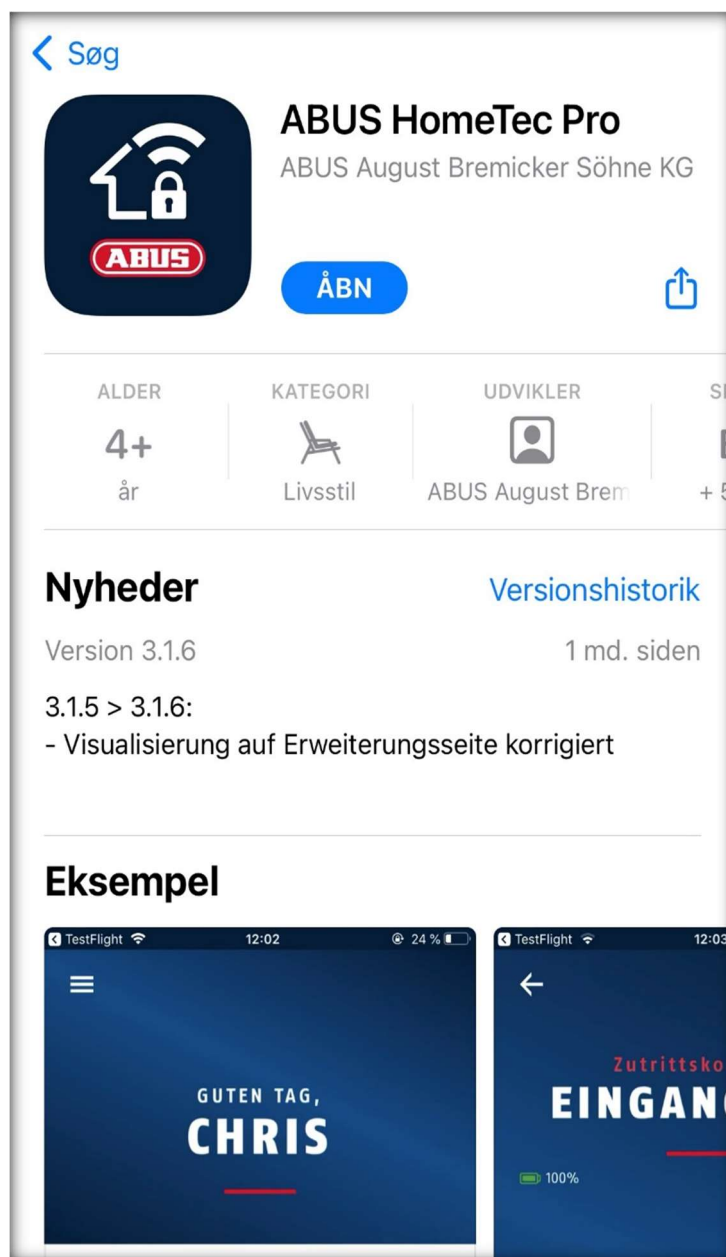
< Søg

ABUS

ABUS HomeTec Pro
ABUS August Bremicker Söhne KG

ÅBN

| ALDER | KATEGORI | UDVIKLER | S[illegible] |
|---|---|---|---|
| 4+ | | | |
| år | Livsstil | ABUS August Brem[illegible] | + 5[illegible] |

Nyheder
Versionshistorik

Version 3.1.6
1 md. siden

3.1.5 > 3.1.6:
- Visualisierung auf Erweiterungsseite korrigiert

Eksempel

TestFlight 12:02 24 %

GUTEN TAG,
CHRIS

TestFlight 12:03

Zutrittsko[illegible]
EINGAN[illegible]

100%